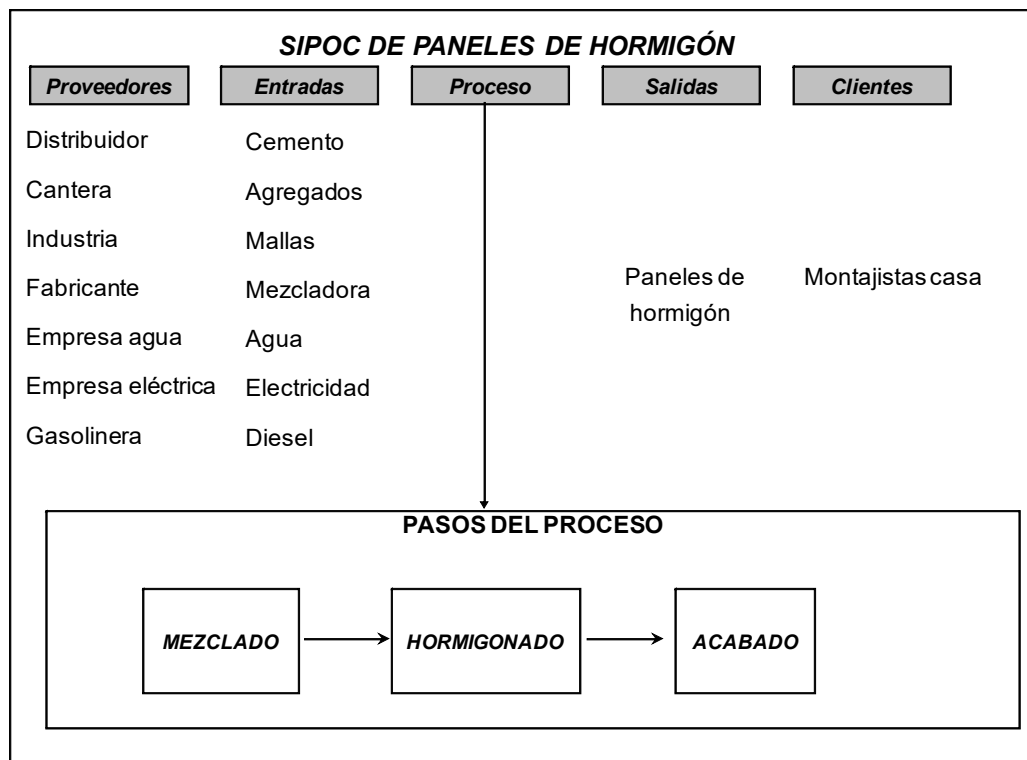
SIPOC DE PANELES DE HORMIGÓN

| Proveedores | Entradas | Proceso | Salidas | Clientes |
|---|---|---|---|---|
| Distribuidor | Cemento | | | |
| Cantera | Agregados | | | |
| Industria | Mallas | | | |
| Fabricante | Mezcladora | | Paneles de hormigón | Montajistas casa |
| Empresa agua | Agua | | | |
| Empresa eléctrica | Electricidad | | | |
| Gasolinera | Diesel | | | |

PASOS DEL PROCESO

MEZCLADO

HORMIGONADO

ACABADO